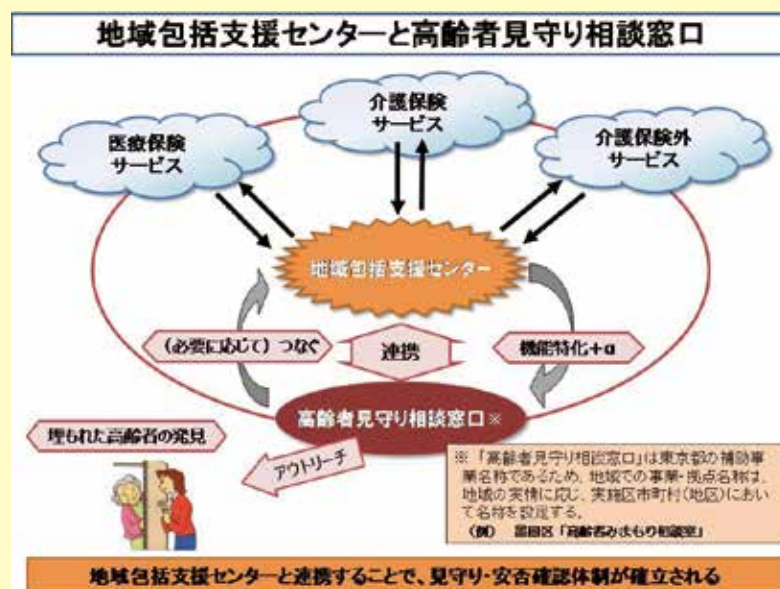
地域包括支援センターと高齢者見守り相談窓口

介護保険サービス

医療保険サービス

介護保険外サービス

地域包括支援センター

（必要に応じて）つなぐ

連携

機能特化＋α

高齢者見守り相談窓口※

埋もれた高齢者の発見

アウトリーチ

※「高齢者見守り相談窓口」は東京都の補助事業名称であるため、地域での事業・拠点名称は、地域の実情に応じ、実施区市町村（地区）において名称を設定する。
（例）　墨田区「高齢者みまもり相談室」

地域包括支援センターと連携することで、見守り・安否確認体制が確立される